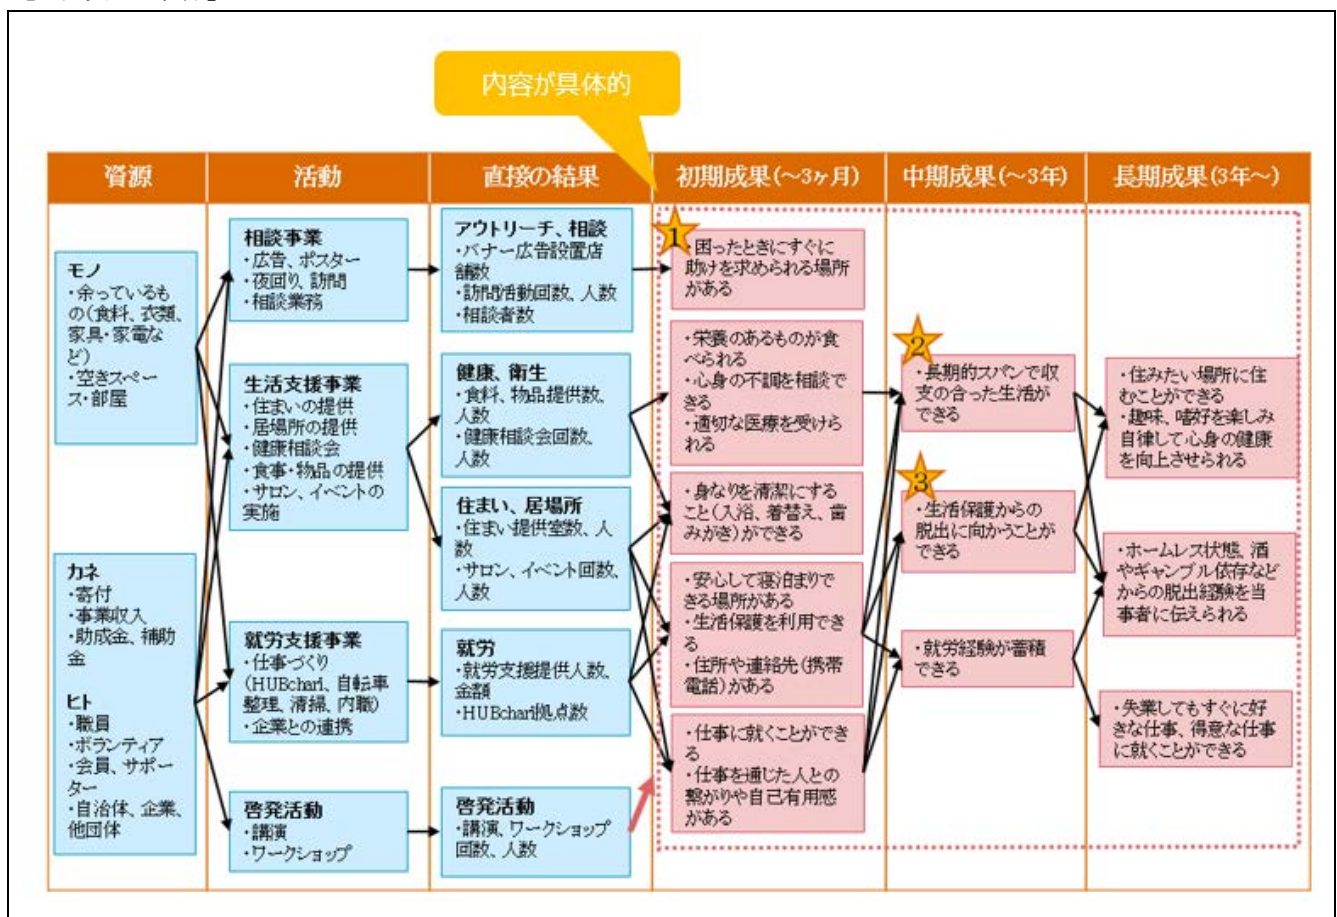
内容が具体的

| 資源 | 活動 | 直接の結果 | 初期成果(～3ヶ月) | 中期成果(～3年) | 長期成果(3年～) |
|---|---|---|---|---|---|

モノ
・余っているもの(食料、衣類、家具・家電など)
・空きスペース・部屋

カネ
・寄付
・事業収入
・助成金、補助金

ヒト
・職員
・ボランティア
・会員、サポーター
・自治体、企業、他団体

相談事業
・広告、ポスター
・夜回り、訪問
・相談業務

生活支援事業
・住まいの提供
・居場所の提供
・健康相談会
・食事・物品の提供
・サロン、イベントの実施

就労支援事業
・仕事づくり(HUBchari、自転車整理、清掃、内職)
・企業との連携

啓発活動
・講演
・ワークショップ

アウトリーチ、相談
・バナー広告設置店舗数
・訪問活動回数、人数
・相談者数

健康、衛生
・食料、物品提供数、人数
・健康相談会回数、人数

住まい、居場所
・住まい提供室数、人数
・サロン、イベント回数、人数

就労
・就労支援提供人数、金額
・HUBchari拠点数

啓発活動
・講演、ワークショップ回数、人数

1
・困ったときにすぐに助けを求められる場所がある

・栄養のあるものが食べられる
・心身の不調を相談できる
・適切な医療を受けられる

・身なりを清潔にすること(入浴、着替え、歯みがき)ができる

・安心して寝泊まりできる場所がある
・生活保護を利用できる
・住所や連絡先(携帯電話)がある

・仕事に就くことができる
・仕事を通じた人との繋がりや自己有用感がある

2
・長期的スパンで収支の合った生活ができる

3
・生活保護からの脱出に向かうことができる

・就労経験が蓄積できる

・住みたい場所に住むことができる
・趣味、嗜好を楽しみ自律して心身の健康を向上させられる

・ホームレス状態、酒やギャンブル依存などからの脱出経験を当事者に伝えられる

・失業してもすぐに好きな仕事、得意な仕事に就くことができる